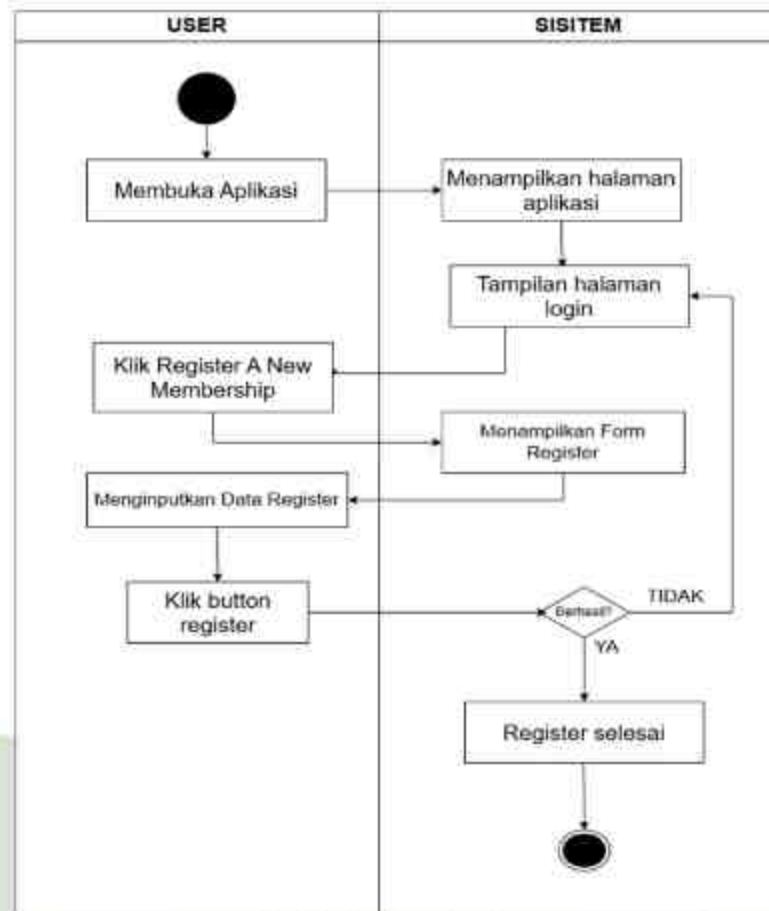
| USER | SISITEM |
|---|---|

Membuka Aplikasi

Menampilkan halaman aplikasi

Tampilan halaman login

Klik Register A New Membership

Menampilkan Form Register

Menginputkan Data Register

Klik button register

Berhasil?

TIDAK

YA

Register selesai